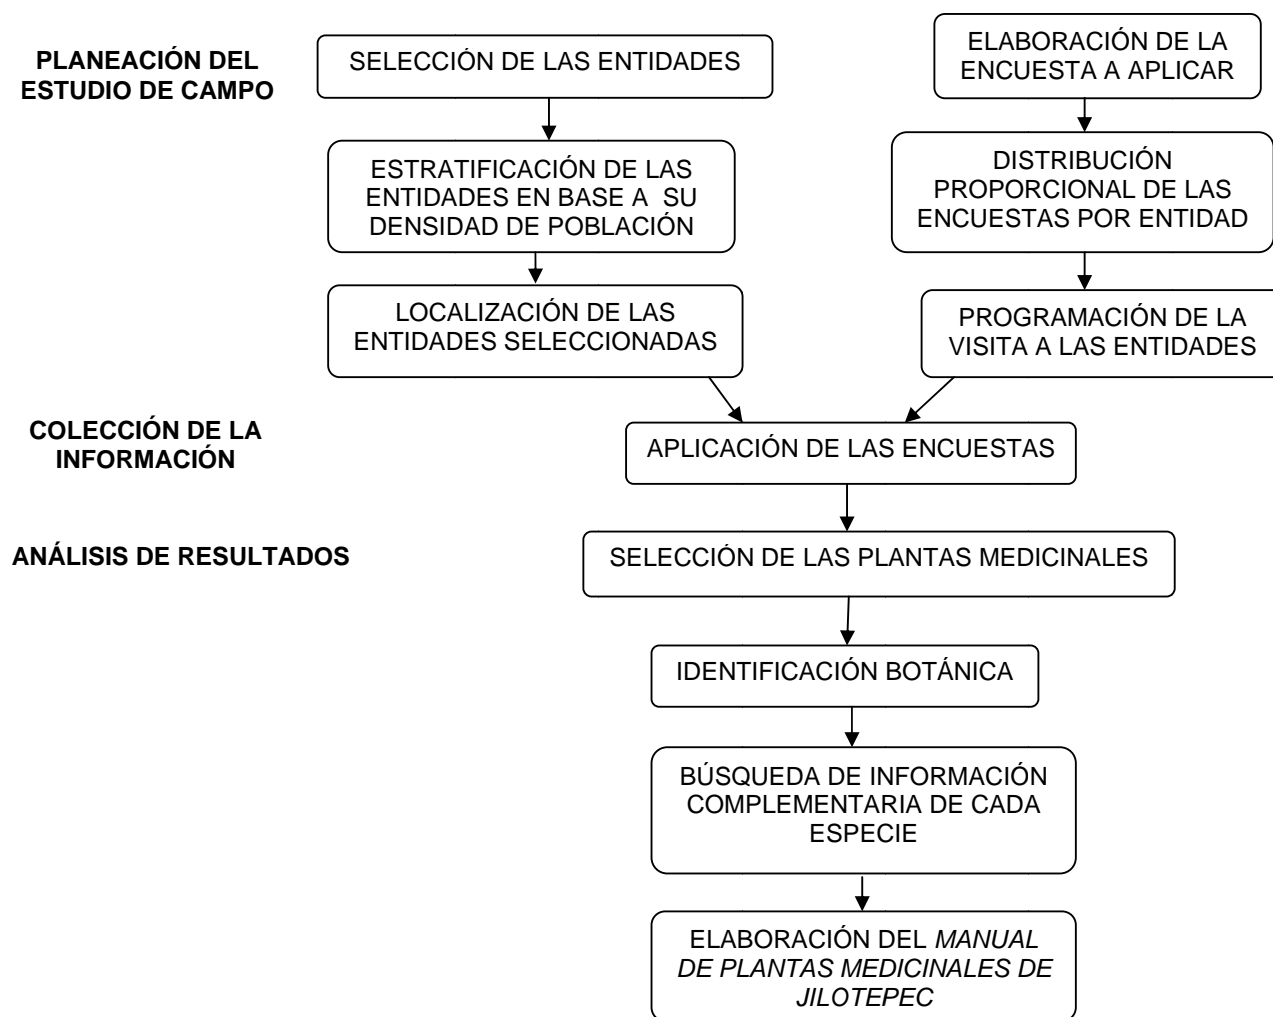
PLANEACIÓN DEL ESTUDIO DE CAMPO

SELECCIÓN DE LAS ENTIDADES

ESTRATIFICACIÓN DE LAS ENTIDADES EN BASE A SU DENSIDAD DE POBLACIÓN

LOCALIZACIÓN DE LAS ENTIDADES SELECCIONADAS

ELABORACIÓN DE LA ENCUESTA A APLICAR

DISTRIBUCIÓN PROPORCIONAL DE LAS ENCUESTAS POR ENTIDAD

PROGRAMACIÓN DE LA VISITA A LAS ENTIDADES

COLECCIÓN DE LA INFORMACIÓN

APLICACIÓN DE LAS ENCUESTAS

ANÁLISIS DE RESULTADOS

SELECCIÓN DE LAS PLANTAS MEDICINALES

IDENTIFICACIÓN BOTÁNICA

BÚSQUEDA DE INFORMACIÓN COMPLEMENTARIA DE CADA ESPECIE

ELABORACIÓN DEL MANUAL DE PLANTAS MEDICINALES DE JILOTEPEC